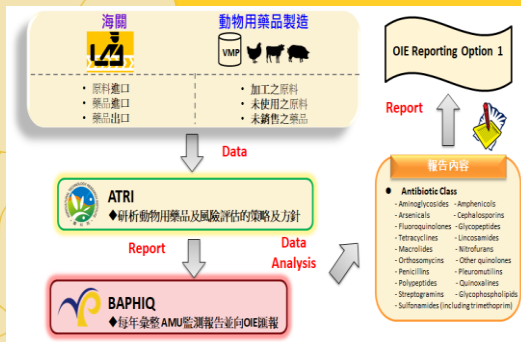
海關

動物用藥品製造

VMP

• 原料進口
• 藥品進口
• 藥品出口

• 加工之原料
• 未使用之原料
• 未銷售之藥品

Data

ATRI
♦研析動物用藥品及風險評估的策略及方針

Report

Data Analysis

BAPHIQ
♦每年彙整AMU監測報告並向OIE匯報

OIE Reporting Option 1

Report

報告內容

• Antibiotic Class

- Aminoglycosides
- Arsenicals
- Fluoroquinolones
- Tetracyclines
- Macrolides
- Orthosomycins
- Penicillins
- Polypeptides
- Streptogramins
- Sulfonamides (including trimethoprim)

- Amphenicols
- Cephalosporins
- Glycopeptides
- Lincosamides
- Nitrofurans
- Other quinolones
- Pleuromutilins
- Quinoxalines
- Glycophospholipids